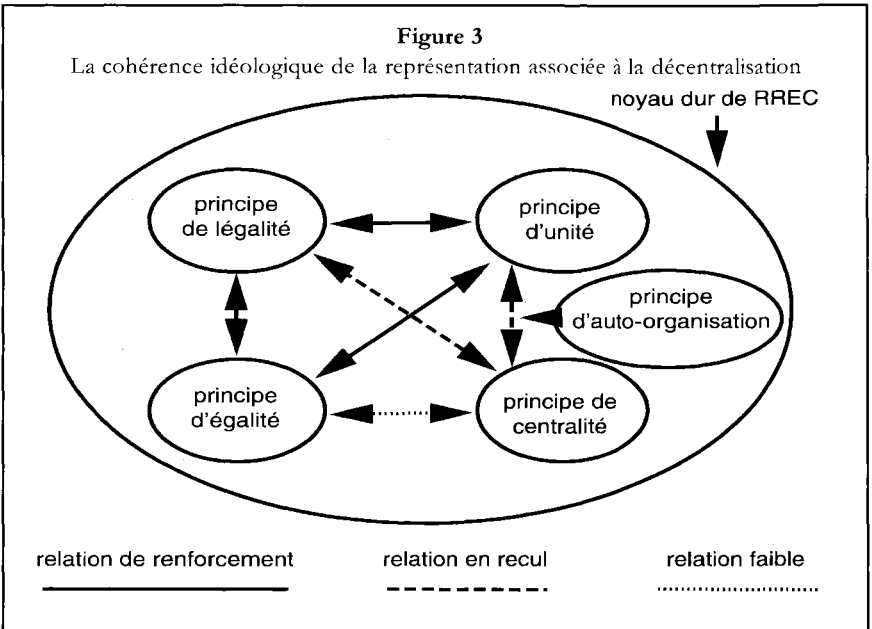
Figure 3
La cohérence idéologique de la représentation associée à la décentralisation

noyau dur de RREC

principe de légalité

principe d'unité

principe d'auto-organisation

principe d'égalité

principe de centralité

relation de renforcement

relation en recul

relation faible